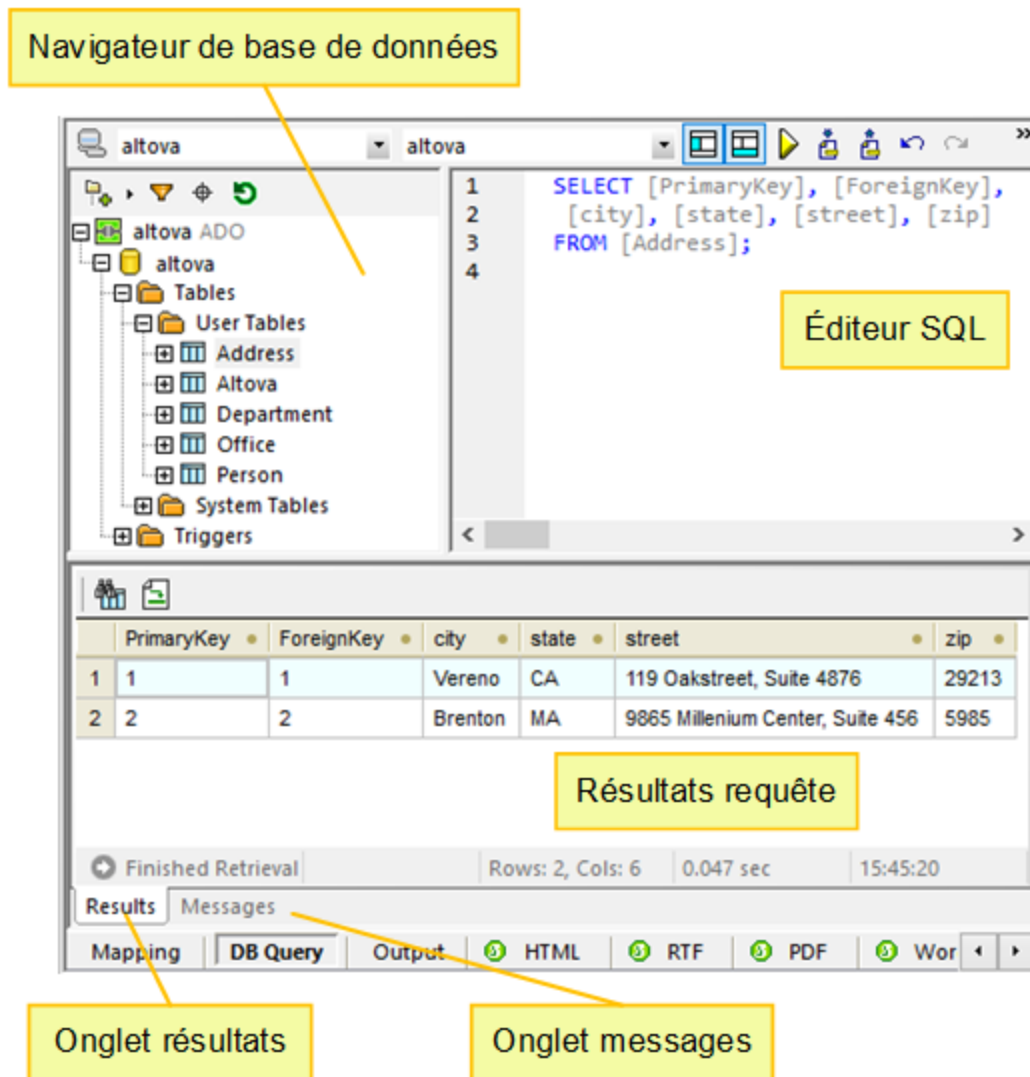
Navigateur de base de données

altova altova

altova ADO
altova
Tables
User Tables
Address
Altova
Department
Office
Person
System Tables
Triggers

1 SELECT [PrimaryKey], [ForeignKey],
2 [city], [state], [street], [zip]
3 FROM [Address];
4

Éditeur SQL

| | PrimaryKey | ForeignKey | city | state | street | zip |
|---|---|---|---|---|---|---|
| 1 | 1 | 1 | Vereno | CA | 119 Oakstreet, Suite 4876 | 29213 |
| 2 | 2 | 2 | Brenton | MA | 9865 Millenium Center, Suite 456 | 5985 |

Résultats requête

Finished Retrieval Rows: 2, Cols: 6 0.047 sec 15:45:20

Results Messages

Mapping DB Query Output HTML RTF PDF Wor

Onglet résultats

Onglet messages